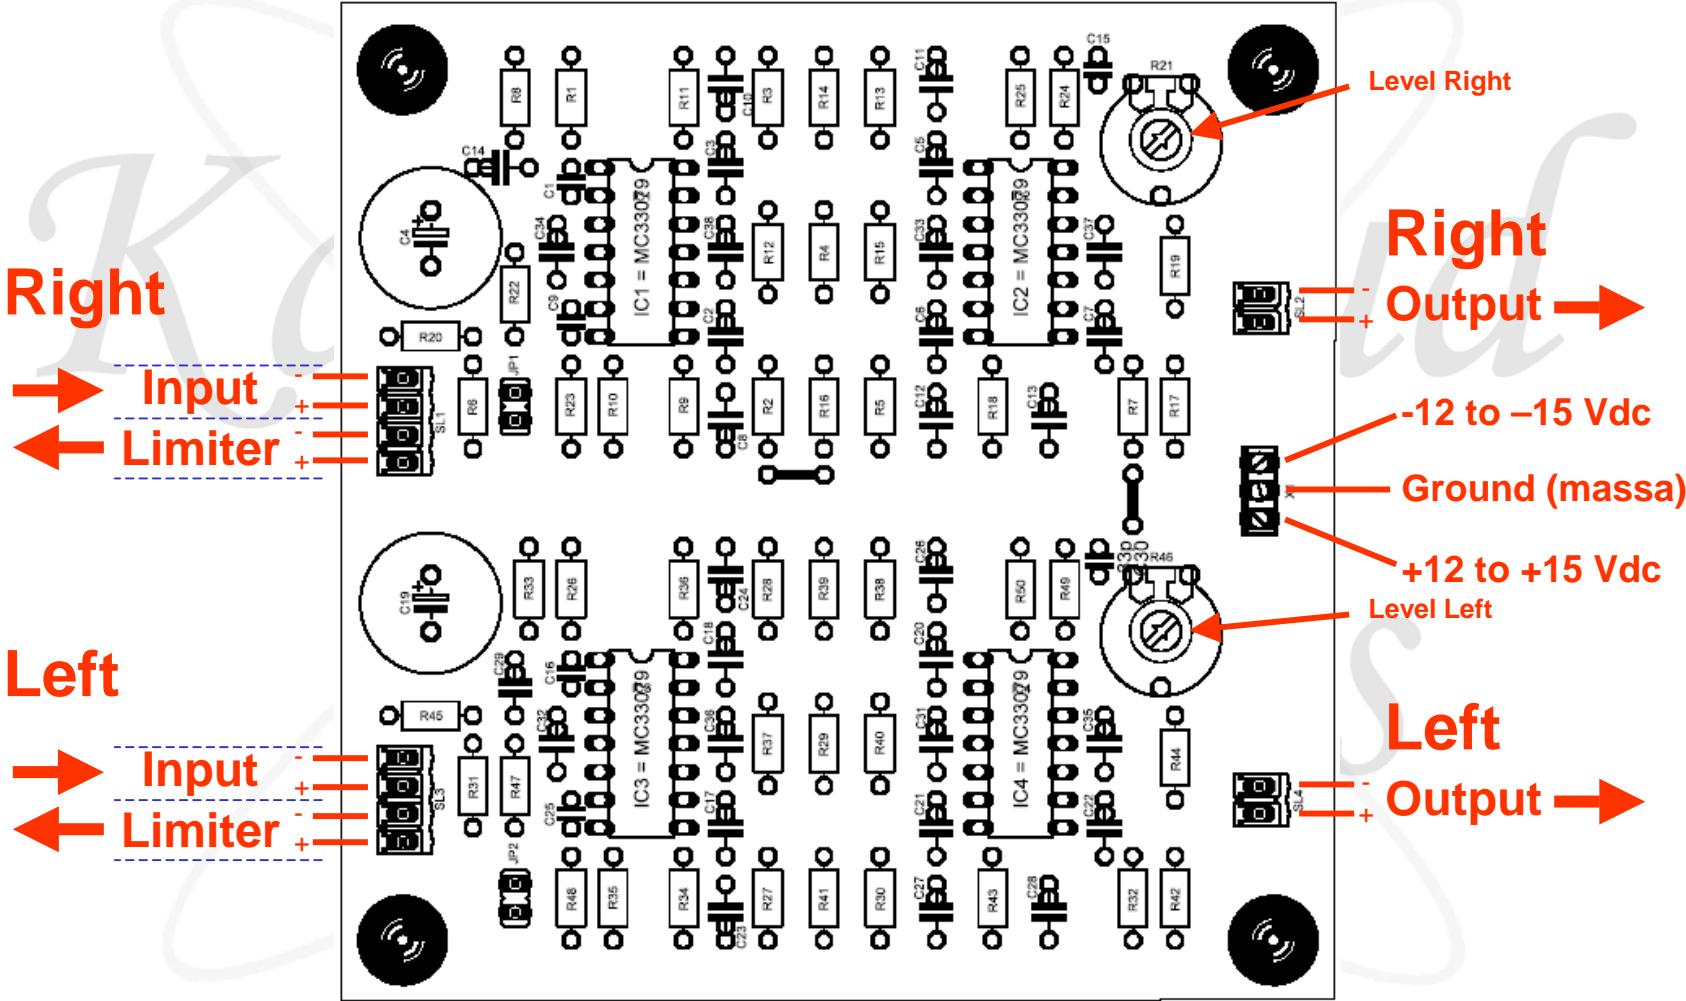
Level Right

Right

Right
Output

Input
Limiter

-12 to –15 Vdc

Ground (massa)

+12 to +15 Vdc

Level Left

Left

Left
Output

Input
Limiter

R8 R1 R11 C10 R3 R14 R13 C11 R25 R24 C15 R21
C14 C1 C3 C5
IC1 = MC33079
IC2 = MC33079
C4 C34 C38 R12 R4 R15 C33 C37 R19
R22 C9 C2 C6 C7 SL2
R20 JP1
R6 R23 R10 R9 R2 R16 R5 C12 R18 C13 R7 R17
SL1 C8 X1
R33 R26 R36 C24 R28 R39 R38 C26 R50 R49 C30 R46
C19 C18 C20
C29 C16
IC3 = MC33079
IC4 = MC33079
R45 C32 C36 R37 R29 R40 C31 C35 R44
R31 R47 C25 C17 C21 C22 SL4
SL3 JP2
R48 R35 R34 C23 R27 R41 R30 C27 R43 C28 R32 R42